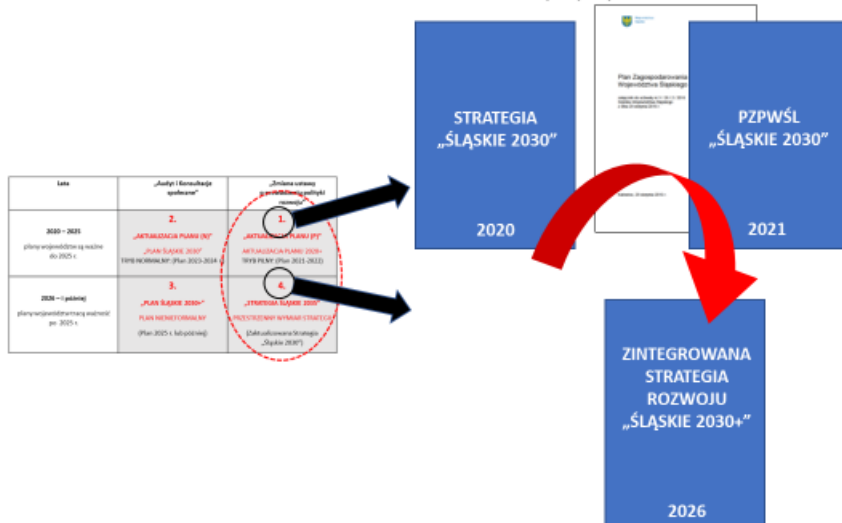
| Lata | „Audyt i Konsultacje społeczne” | „Zmiana ustawy o prowadzeniu polityki rozwoju” |
|---|---|---|
| 2020 – 2025 plany województw są ważne do 2025 r. | 2. „AKTUALIZACJA PLANU (N)” „PLAN ŚLĄSKIE 2030” TRYB NORMALNY (Plan 2023-2024) | 1. „AKTUALIZACJA PLANU (P)” AKTUALIZACJA PLANU 2020+ TRYB PILNY (Plan 2021-2022) |
| 2026 – i później plany województw tracą ważność po 2025 r. | 3. „PLAN ŚLĄSKIE 2030+” PLAN NIEINFORMALNY (Plan 2025 r. lub później) | 4. „STRATEGIA ŚLĄSKIE 2030” PRZESTRZENNY WYMIAR STRATEGII (Zaktualizowana Strategia „Śląskie 2030”) |

STRATEGIA „ŚLĄSKIE 2030”

2020

Plan Zagospodarowania Przestrzennego Województwa Śląskiego

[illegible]

PZPWŚL „ŚLĄSKIE 2030”

2021

ZINTEGROWANA STRATEGIA ROZWOJU „ŚLĄSKIE 2030+”

2026